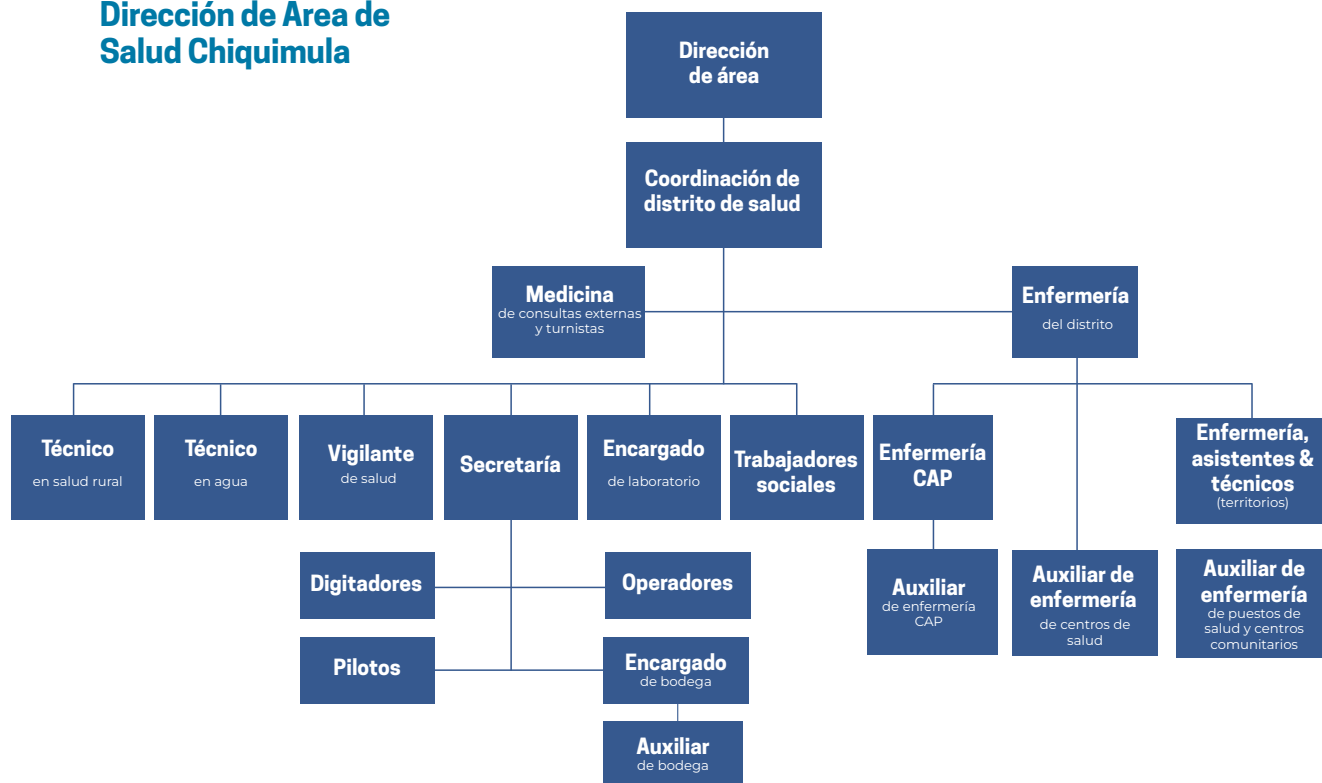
Dirección de Area de Salud Chiquimula

Dirección de área

Coordinación de distrito de salud

Medicina de consultas externas y turnistas

Enfermería del distrito

Técnico en salud rural

Técnico en agua

Vigilante de salud

Secretaría

Encargado de laboratorio

Trabajadores sociales

Enfermería CAP

Enfermería, asistentes & técnicos (territorios)

Digitadores

Operadores

Pilotos

Encargado de bodega

Auxiliar de bodega

Auxiliar de enfermería CAP

Auxiliar de enfermería de centros de salud

Auxiliar de enfermería de puestos de salud y centros comunitarios